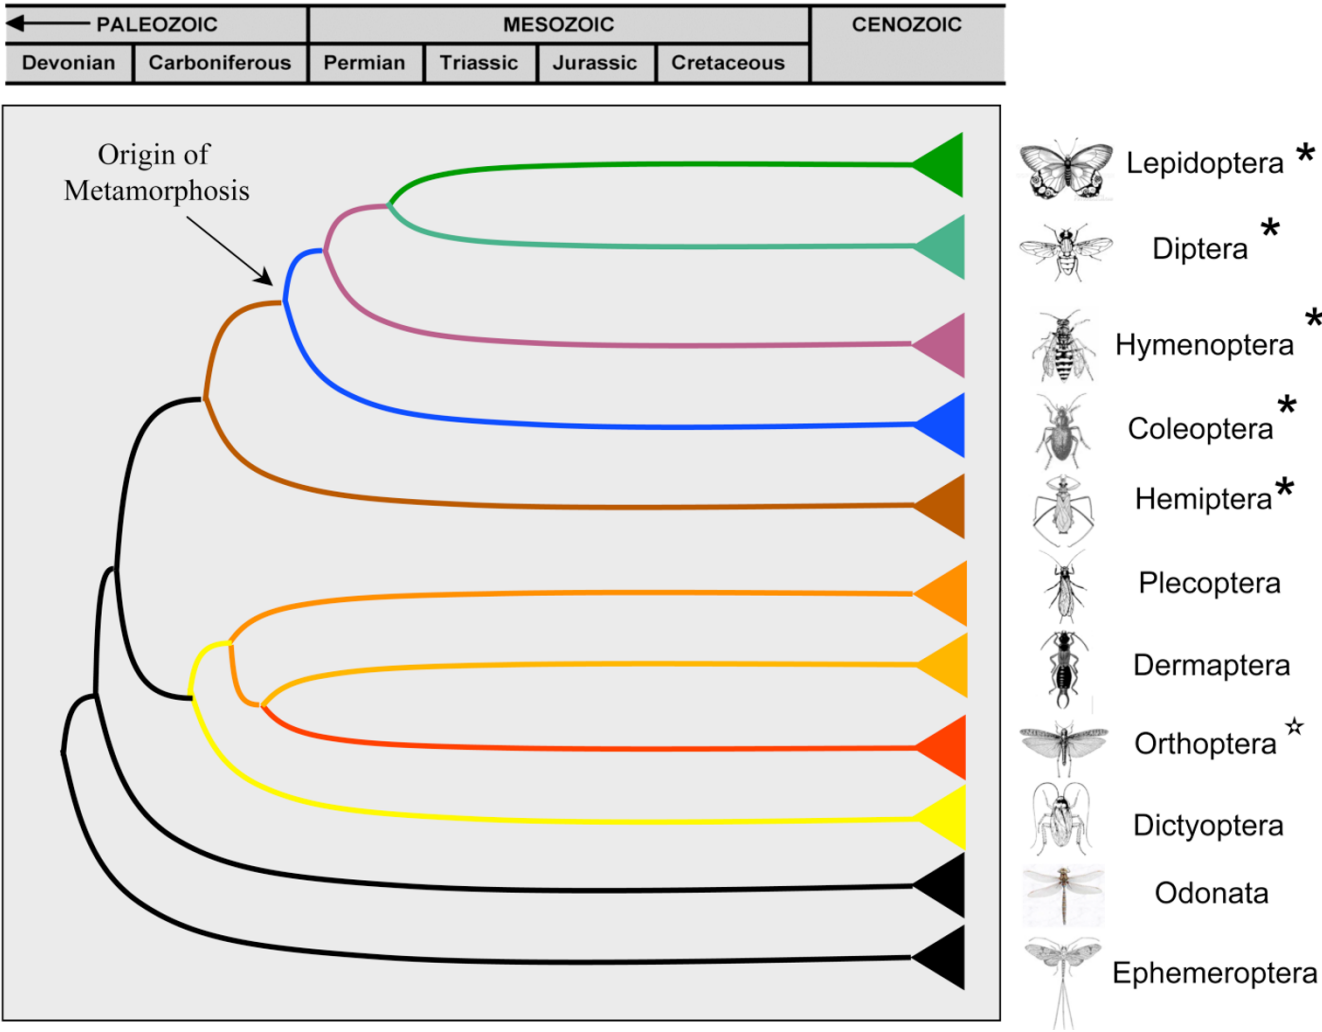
PALEOZOIC | MESOZOIC | CENOZOIC

| Devonian | Carboniferous | Permian | Triassic | Jurassic | Cretaceous |
|---|---|---|---|---|---|

Origin of Metamorphosis

Lepidoptera *
Diptera *
Hymenoptera *
Coleoptera *
Hemiptera *
Plecoptera
Dermaptera
Orthoptera ☆
Dictyoptera
Odonata
Ephemeroptera